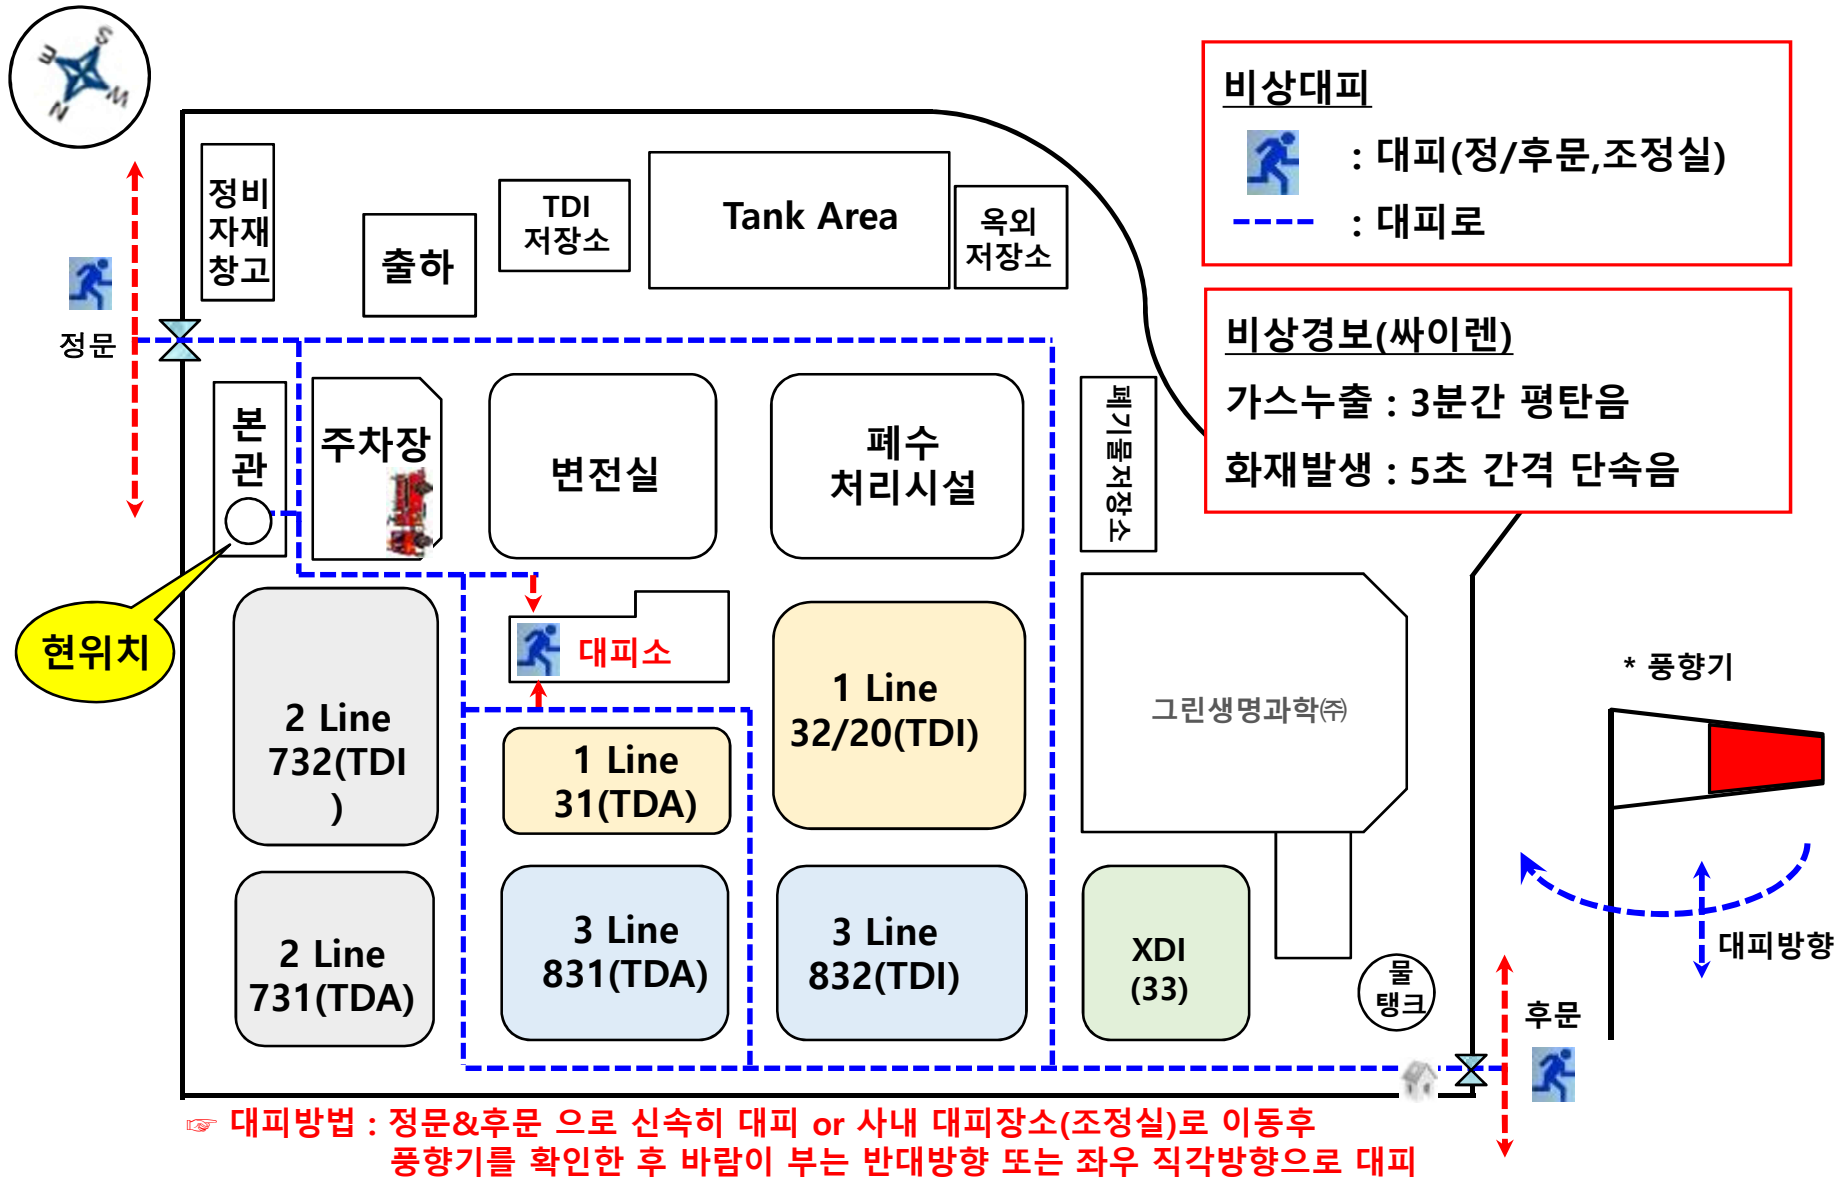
S
W
N
E

정비
자재
창고

출하

TDI
저장소

Tank Area

옥외
저장소

비상대피

: 대피(정/후문,조정실)

: 대피로

정문

본
관

주차장

변전실

폐수
처리시설

폐기물저장소

비상경보(싸이렌)

가스누출 : 3분간 평탄음

화재발생 : 5초 간격 단속음

현위치

2 Line
732(TDI
)

대피소

1 Line
31(TDA)

1 Line
32/20(TDI)

그린생명과학㈜

* 풍향기

2 Line
731(TDA)

3 Line
831(TDA)

3 Line
832(TDI)

XDI
(33)

물
탱크

후문

대피방향

☞ 대피방법 : 정문&후문 으로 신속히 대피 or 사내 대피장소(조정실)로 이동후
풍향기를 확인한 후 바람이 부는 반대방향 또는 좌우 직각방향으로 대피